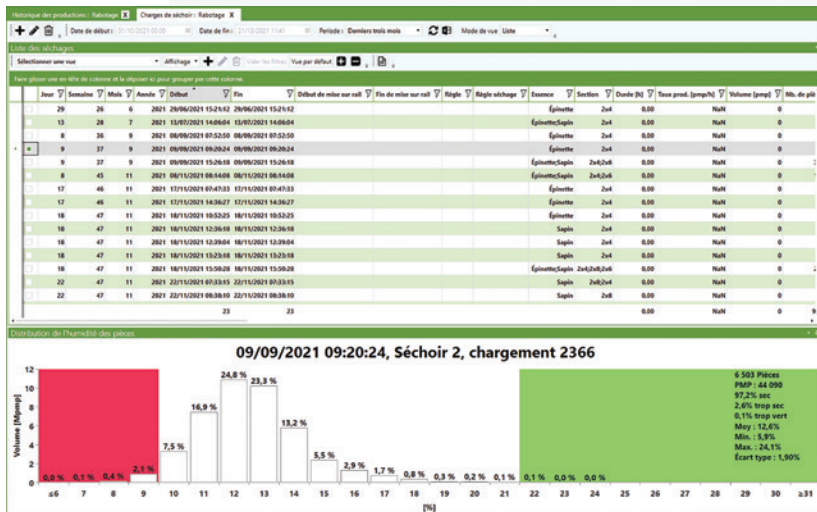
Historique des productions : Rabotage X | Charges de séchoir : Rabotage X

Date de début : 31/10/2021 00:00 | Date de fin : 21/12/2021 11:41 | Période : Derniers trois mois | Mode de vue : Liste

Liste des séchages

Sélectionner une vue | Affichage | Vider les filtres | Vue par défaut

Faire glisser une en-tête de colonne et la déposer ici pour grouper par cette colonne.

| Jour | Semaine | Mois | Année | Début | Fin | Début de mise sur rail | Fin de mise sur rail | Règle | Règle séchage | Essence | Section | Durée [h] | Taux prod. [pmp/h] | Volume [pmp] | Nb. de piè |
|---|---|---|---|---|---|---|---|---|---|---|---|---|---|---|---|
| 29 | 26 | 6 | 2021 | 29/06/2021 15:21:12 | 29/06/2021 15:21:12 | | | | | Épinette | 2x4 | 0,00 | NaN | 0 | |
| 13 | 28 | 7 | 2021 | 13/07/2021 14:06:04 | 13/07/2021 14:06:04 | | | | | Épinette;Sapin | 2x4 | 0,00 | NaN | 0 | |
| 8 | 36 | 9 | 2021 | 08/09/2021 07:52:50 | 08/09/2021 07:52:50 | | | | | Épinette | 2x4 | 0,00 | NaN | 0 | |
| 9 | 37 | 9 | 2021 | 09/09/2021 09:20:24 | 09/09/2021 09:20:24 | | | | | | | 0,00 | NaN | 0 | |
| 9 | 37 | 9 | 2021 | 09/09/2021 15:26:18 | 09/09/2021 15:26:18 | | | | | Épinette;Sapin | 2x8;2x6 | 0,00 | NaN | 0 | |
| 8 | 45 | 11 | 2021 | 08/11/2021 08:14:08 | 08/11/2021 08:14:08 | | | | | Épinette;Sapin | 2x4;2x6 | 0,00 | NaN | 0 | |
| 17 | 46 | 11 | 2021 | 17/11/2021 07:47:33 | 17/11/2021 07:47:33 | | | | | Épinette | 2x4 | 0,00 | NaN | 0 | |
| 17 | 46 | 11 | 2021 | 17/11/2021 14:36:27 | 17/11/2021 14:36:27 | | | | | Épinette | 2x4 | 0,00 | NaN | 0 | |
| 18 | 47 | 11 | 2021 | 18/11/2021 10:52:25 | 18/11/2021 10:52:25 | | | | | Épinette | 2x4 | 0,00 | NaN | 0 | |
| 18 | 47 | 11 | 2021 | 18/11/2021 12:36:18 | 18/11/2021 12:36:18 | | | | | Sapin | 2x4 | 0,00 | NaN | 0 | |
| 18 | 47 | 11 | 2021 | 18/11/2021 12:39:04 | 18/11/2021 12:39:04 | | | | | Sapin | 2x4 | 0,00 | NaN | 0 | |
| 18 | 47 | 11 | 2021 | 18/11/2021 13:23:18 | 18/11/2021 13:23:18 | | | | | Sapin | 2x4 | 0,00 | NaN | 0 | |
| 18 | 47 | 11 | 2021 | 18/11/2021 15:50:28 | 18/11/2021 15:50:28 | | | | | Épinette;Sapin | 2x4;2x8;2x6 | 0,00 | NaN | 0 | |
| 22 | 47 | 11 | 2021 | 22/11/2021 07:33:15 | 22/11/2021 07:33:15 | | | | | Sapin | 2x8;2x4 | 0,00 | NaN | 0 | |
| 22 | 47 | 11 | 2021 | 22/11/2021 08:38:10 | 22/11/2021 08:38:10 | | | | | Sapin | 2x8 | 0,00 | NaN | 0 | |
| | | | | 23 | 23 | | | | | | | 0,00 | | 0 | |

Distribution de l'humidité des pièces

09/09/2021 09:20:24, Séchoir 2, chargement 2366

Volume [Mpmp]

12
10
8
6
4
2
0

0,0 % 0,1 % 0,4 % 2,1 % 7,5 % 16,9 % 24,8 % 23,3 % 13,2 % 5,5 % 2,9 % 1,7 % 0,8 % 0,3 % 0,2 % 0,1 % 0,1 % 0,0 % 0,0 %

≤6 7 8 9 10 11 12 13 14 15 16 17 18 19 20 21 22 23 24 25 26 27 28 29 30 ≥31

[%]

6 503 Pièces
PMP : 44 090
97,2% sec
2,6% trop sec
0,1% trop vert
Moy : 12,6%
Min. : 5,9%
Max. : 24,1%
Écart type : 1,90%